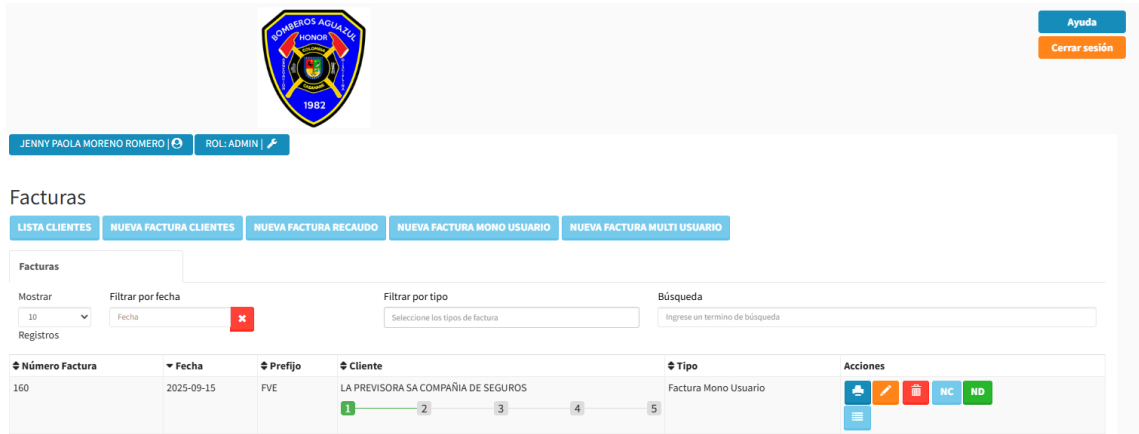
BOMBEROS AGUAZUL
HONOR
COLOMBIA
CASANARE
1982

Ayuda
Cerrar sesión

JENNY PAOLA MORENO ROMERO |
ROL: ADMIN |

Facturas

LISTA CLIENTES
NUEVA FACTURA CLIENTES
NUEVA FACTURA RECAUDO
NUEVA FACTURA MONO USUARIO
NUEVA FACTURA MULTI USUARIO

Facturas

Mostrar
10
Registros

Filtrar por fecha
Fecha

Filtrar por tipo
Seleccione los tipos de factura

Búsqueda
Ingrese un termino de búsqueda

| Número Factura | Fecha | Prefijo | Cliente | Tipo | Acciones |
|---|---|---|---|---|---|
| 160 | 2025-09-15 | FVE | LA PREVISORA SA COMPAÑIA DE SEGUROS 1 2 3 4 5 | Factura Mono Usuario | NC ND |